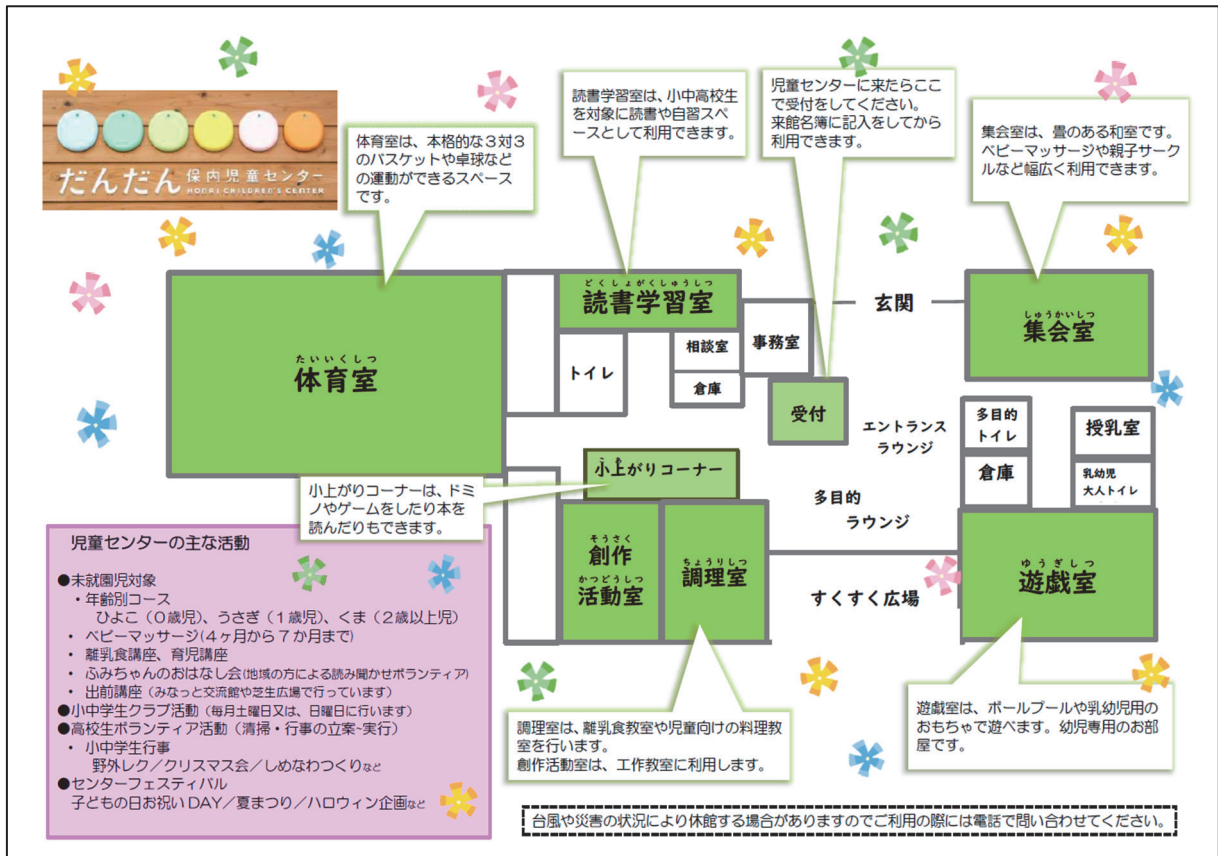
だんだん 保内児童センター
HONAI CHILDREN'S CENTER

体育室は、本格的な３対３のバスケットや卓球などの運動ができるスペースです。

読書学習室は、小中高校生を対象に読書や自習スペースとして利用できます。

児童センターに来たらここで受付をしてください。来館名簿に記入をしてから利用できます。

集会室は、畳のある和室です。ベビーマッサージや親子サークルなど幅広く利用できます。

どくしょがくしゅうしつ
読書学習室

玄関

しゅうかいしつ
集会室

たいいくしつ
体育室

トイレ

相談室

事務室

倉庫

受付

エントランスラウンジ

多目的トイレ

授乳室

倉庫

乳幼児大人トイレ

小上がりコーナー

小上がりコーナーは、ドミノやゲームをしたり本を読んだりもできます。

多目的ラウンジ

そうさく
創作
かつどうしつ
活動室

ちょうりしつ
調理室

すくすく広場

ゆうぎしつ
遊戯室

児童センターの主な活動

●未就園児対象
・年齢別コース
ひよこ（０歳児）、うさぎ（１歳児）、くま（２歳以上児）
・ベビーマッサージ(４ヶ月から７か月まで)
・離乳食講座、育児講座
・ふみちゃんのおはなし会(地域の方による読み聞かせボランティア)
・出前講座（みなっと交流館や芝生広場で行っています）
●小中学生クラブ活動（毎月土曜日又は、日曜日に行います）
●高校生ボランティア活動（清掃・行事の立案~実行）
・小中学生行事
野外レク／クリスマス会／しめなわつくりなど
●センターフェスティバル
子どもの日お祝いDAY／夏まつり／ハロウィン企画など

調理室は、離乳食教室や児童向けの料理教室を行います。
創作活動室は、工作教室に利用します。

遊戯室は、ボールプールや乳幼児用のおもちゃで遊べます。幼児専用のお部屋です。

台風や災害の状況により休館する場合がありますのでご利用の際には電話で問い合わせてください。